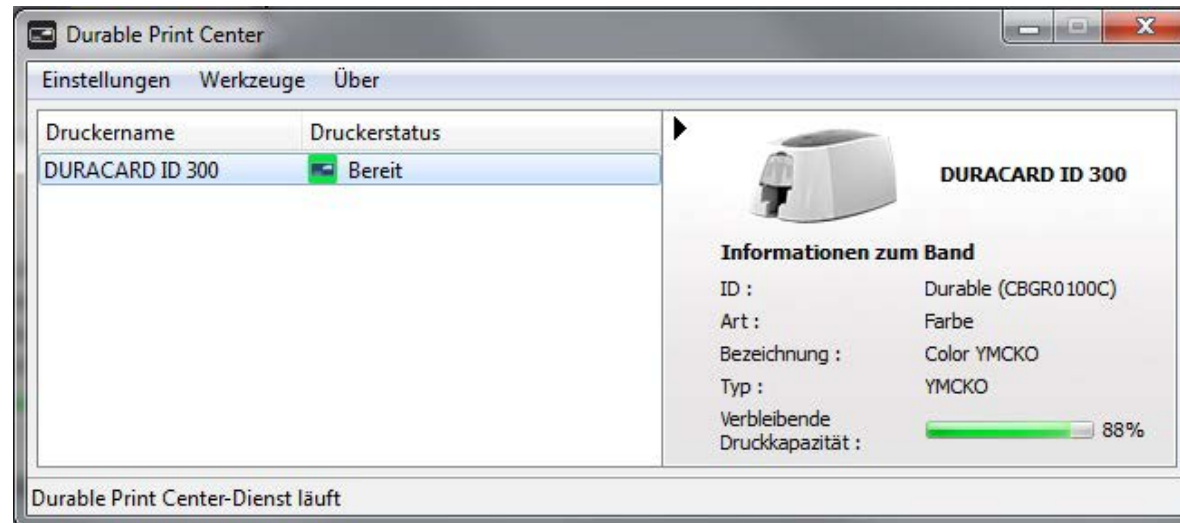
Durable Print Center

Einstellungen Werkzeuge Über

| Druckername | Druckerstatus |
|---|---|
| DURACARD ID 300 | Bereit |

DURACARD ID 300

Informationen zum Band

ID : Durable (CBGR0100C)
Art : Farbe
Bezeichnung : Color YMCKO
Typ : YMCKO
Verbleibende Druckkapazität : 88%

Durable Print Center-Dienst läuft